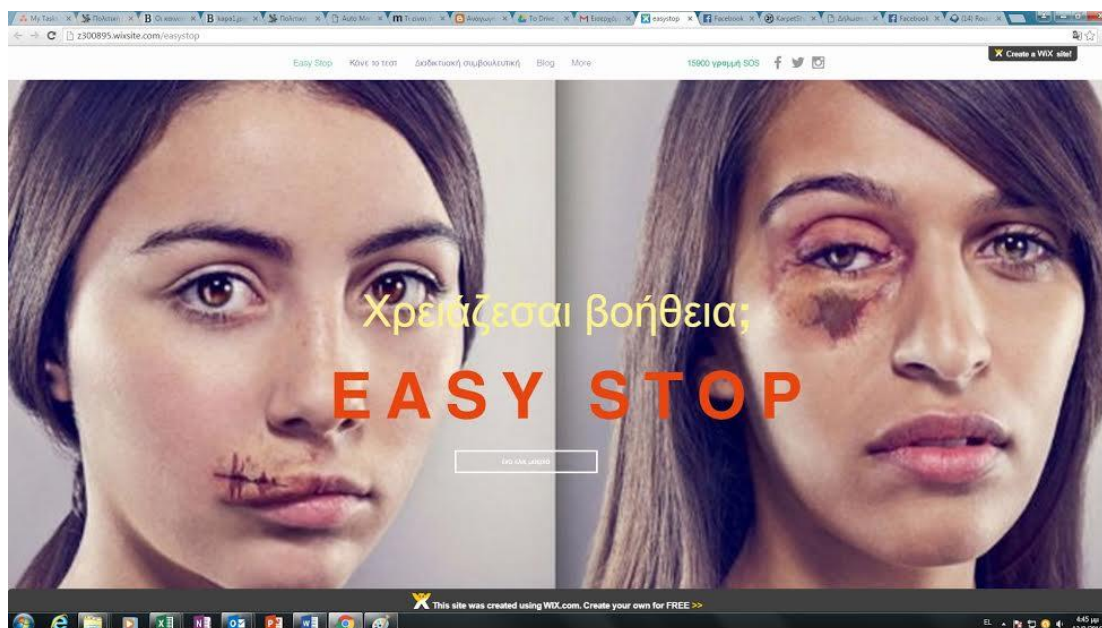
My Task | Πολιτικ | Οι κανον | Βιβλίο | Πολιτικ | Auto Me | Τι είναι | Αναγνωρ | To Drive | Εισερχό | easystop | Facebook | KarpetSt | Δήλωση | Facebook | (14) Rou

z300895.wixsite.com/easystop

X Create a WiX site!

Easy Stop   Κάνε το τεστ   Διαδικτυακή συμβουλευτική   Blog   More

15900 γραμμή SOS

Χρειάζεσαι βοήθεια;

EASY STOP

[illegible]

This site was created using WIX.com. Create your own for FREE >>

EL 4:45 μμ